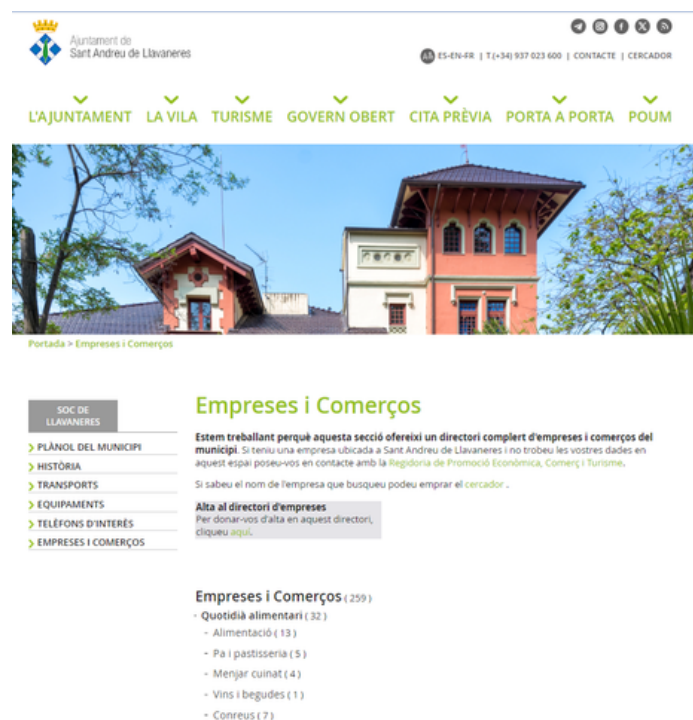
Ajuntament de
Sant Andreu de Llavaneres

ES-EN-FR | T (+34) 937 023 600 | CONTACTE | CERCADOR

L'AJUNTAMENT LA VILA TURISME GOVERN OBERT CITA PRÈVIA PORTA A PORTA POUM

Portada > Empreses i Comerços

SOC DE LLAVANERES
> PLÀNOL DEL MUNICIPI
> HISTÒRIA
> TRANSPORTS
> EQUIPAMENTS
> TELÈFONS D'INTERÈS
> EMPRESES I COMERÇOS

Empreses i Comerços

Estem treballant perquè aquesta secció ofereixi un directori complert d'empreses i comerços del municipi. Si teniu una empresa ubicada a Sant Andreu de Llavaneres i no trobeu les vostres dades en aquest espai poseu-vos en contacte amb la Regidoria de Promoció Econòmica, Comerç i Turisme.

Si sabeu el nom de l'empresa que busqueu podeu emprar el cercador .

Alta al directori d'empreses
Per donar-vos d'alta en aquest directori, cliqueu aquí.

Empreses i Comerços ( 259 )
- Quotidià alimentari ( 32 )
- Alimentació ( 13 )
- Pa i pastisseria ( 5 )
- Menjar cuinat ( 4 )
- Vins i begudes ( 1 )
- Conreus ( 7 )